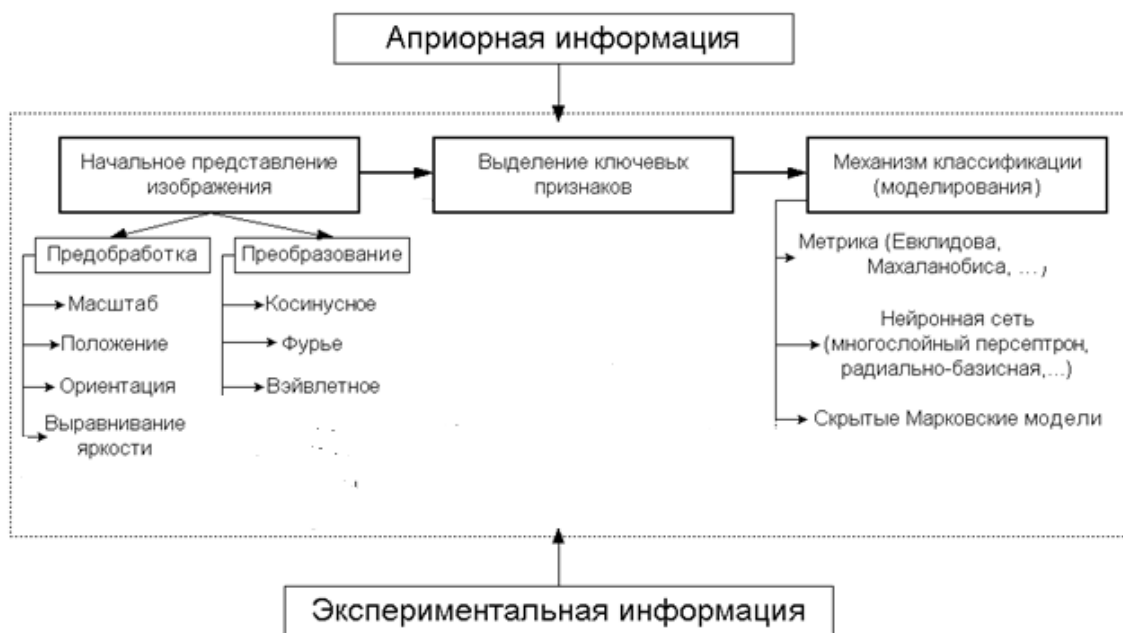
Априорная информация

Начальное представление изображения

Выделение ключевых признаков

Механизм классификации (моделирования)

Предобработка

Масштаб

Положение

Ориентация

Выравнивание яркости

Преобразование

Косинусное

Фурье

Вэйвлетное

Метрика (Евклидова, Махаланобиса, ... ,

Нейронная сеть (многослойный персептрон, радиально-базисная,...)

Скрытые Марковские модели

Экспериментальная информация